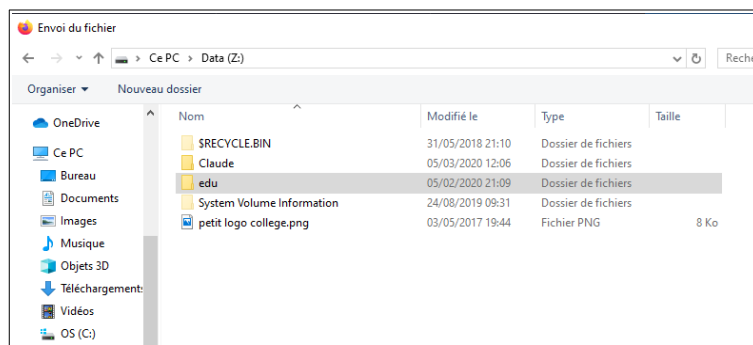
Envoi du fichier

Ce PC > Data (Z:)

Reche

Organiser ▾ Nouveau dossier

OneDrive
Ce PC
Bureau
Documents
Images
Musique
Objets 3D
Téléchargements
Vidéos
OS (C:)

| Nom | Modifié le | Type | Taille |
|---|---|---|---|
| $RECYCLE.BIN | 31/05/2018 21:10 | Dossier de fichiers | |
| Claude | 05/03/2020 12:06 | Dossier de fichiers | |
| edu | 05/02/2020 21:09 | Dossier de fichiers | |
| System Volume Information | 24/08/2019 09:31 | Dossier de fichiers | |
| petit logo college.png | 03/05/2017 19:44 | Fichier PNG | 8 Ko |